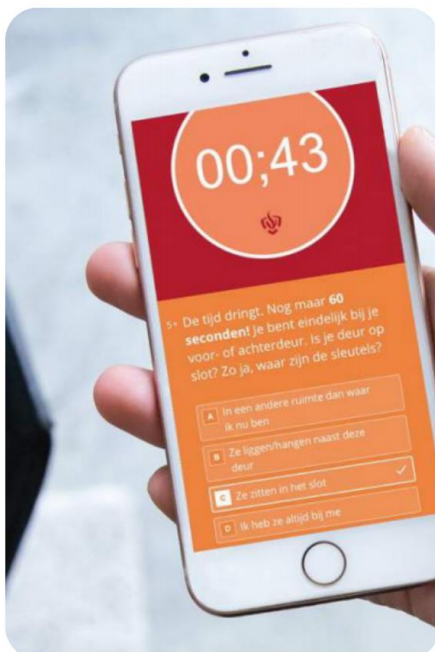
00;43

5• De tijd dringt. Nog maar **60 seconden!** je bent eindelijk bij je voor- of achterdeur. Is je deur op slot? Zo ja, waar zijn de sleutels?

A In een andere ruimte dan waar ik nu ben

B Ze liggen/hangen naast deze deur

C Ze zitten in het slot

D Ik heb ze altijd bij me